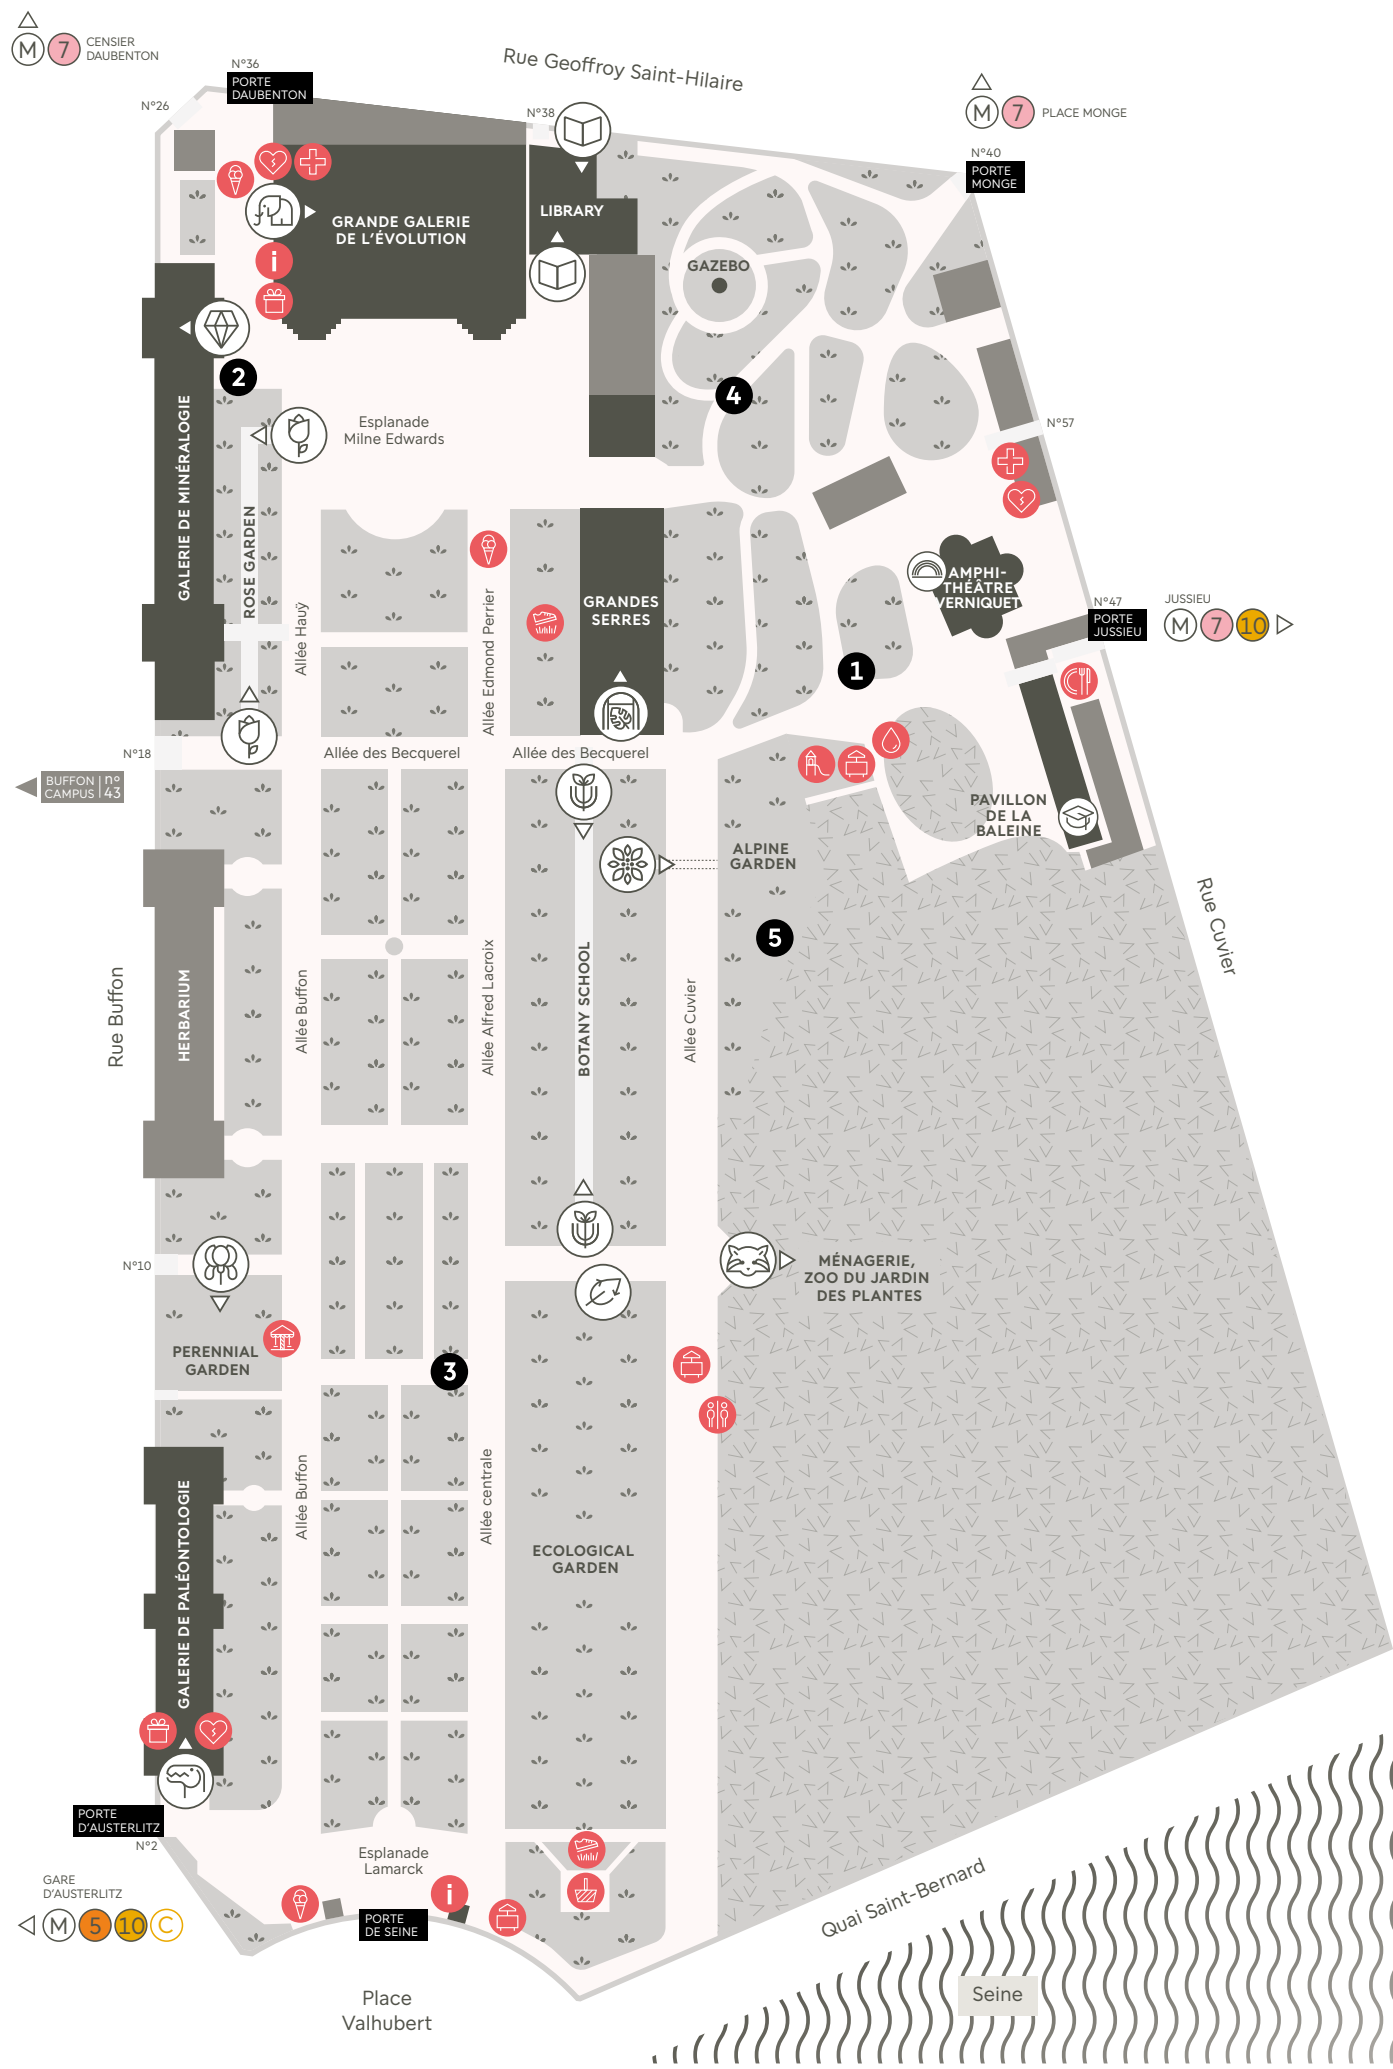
M 7 CENSIER DAUBENTON

N°36
PORTE DAUBENTON

Rue Geoffroy Saint-Hilaire

N°26

N°38

M 7 PLACE MONGE

N°40
PORTE MONGE

GRANDE GALERIE DE L'ÉVOLUTION

LIBRARY

GAZEBO

i

2

4

Esplanade Milne Edwards

N°57

GALERIE DE MINÉRALOGIE

ROSE GARDEN

Allée Haüy

Allée Edmond Perrier

GRANDES SERRES

AMPHI-THÉÂTRE VERNIQUET

N°47
PORTE JUSSIEU

JUSSIEU
M 7 10

1

N°18

Allée des Becquerel

Allée des Becquerel

BUFFON CAMPUS | n° 43

PAVILLON DE LA BALEINE

ALPINE GARDEN

5

Rue Cuvier

HERBARIUM

Rue Buffon

Allée Buffon

Allée Alfred Lacroix

BOTANY SCHOOL

Allée Cuvier

N°10

MÉNAGERIE, ZOO DU JARDIN DES PLANTES

PERENNIAL GARDEN

3

Allée Buffon

Allée centrale

ECOLOGICAL GARDEN

GALERIE DE PALÉONTOLOGIE

PORTE D'AUSTERLITZ
N°2

GARE D'AUSTERLITZ
M 5 10 C

Esplanade Lamarck

i

PORTE DE SEINE

Quai Saint-Bernard

Seine

Place Valhubert